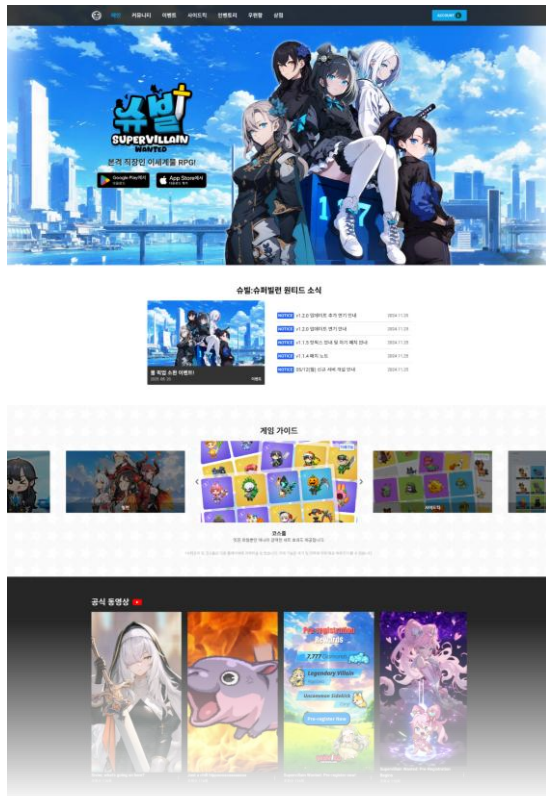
게임 커뮤니티 이벤트 사이드킥 번뜨토리 우편함 상점

슈빌
SUPERVILLAIN
WANTED

본격 직장인 이세계물 RPG!

Google Play에서
App Store에서

슈빌:슈퍼빌런 원티드 소식

NOTICE v1.3.0 업데이트 추가 연기 안내 2024.11.25
NOTICE v1.2.0 업데이트 연기 안내 2024.11.25
NOTICE v1.1.5 핫픽스 안내 및 하기 해제 안내 2024.11.25
NOTICE v1.1.4 패치 노트 2024.11.25
NOTICE 05/12(월) 0시 서버 점검 안내 2024.11.25

롤 픽업 소환 이벤트!

게임 가이드

코스튬

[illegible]

공식 동영상

Pre-registration Rewards
Legendary Villain
Pre-register Now